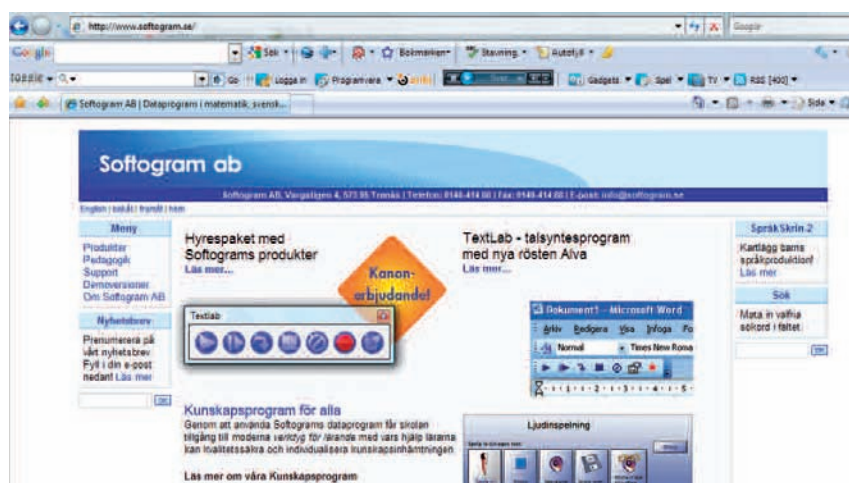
http://www.softogram.se/

Google

Google

Sök

Bokmärken

Stavning

Autofyll

Loggain

Programvara

Gadgets

Spel

TV

RSS [400]

Softogram AB | Dataprogram i matematik, svensk...

Sida

Softogram ab

Softogram AB, Vargstigen 4, 573 95 Tranås | Telefon: 0140-414 00 | Fax: 0140-414 00 | E-post: info@softogram.se

English | suksit | francit | hem

Meny

Produkter
Pedagogik
Support
Demoversioner
Om Softogram AB

Nyhetsbrev

Prenumerera på vårt nyhetsbrev
Fyll i din e-post nedan! Läs mer

Hyrespaket med Softograms produkter
Läs mer...

Kanon-erbjudande!

Textlab

TextLab - talsyntesprogram med nya rösten Alva
Läs mer...

Dokument1 - Microsoft Word

Arkiv Redigera Visa Infoga Fo

Normal

Times New Roma

Kunskapsprogram för alla

Genom att använda Softograms dataprogram får skolan tillgång till moderna verktyg för lärande med vars hjälp lärarna kan kvalitetssäkra och individualisera kunskapsinhämtningen.

Läs mer om våra Kunskapsprogram

Ljudinspelning

Språk Skrin 2

Kartlägg barns språkproduktion!
Läs mer

Sök

Mata in valfria sökord i fältet.